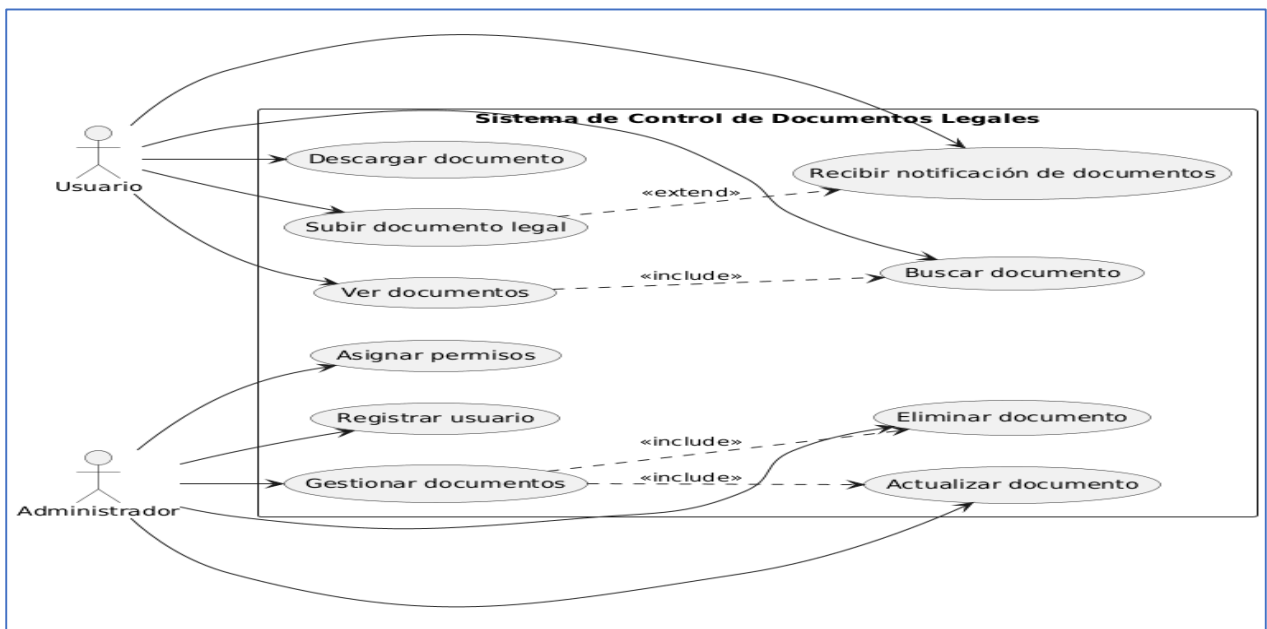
Sistema de Control de Documentos Legales

Usuario

Descargar documento

Recibir notificación de documentos

«extend»

Subir documento legal

«include»

Ver documentos

Buscar documento

Asignar permisos

Registrar usuario

Eliminar documento

«include»

Administrador

Gestionar documentos

«include»

Actualizar documento